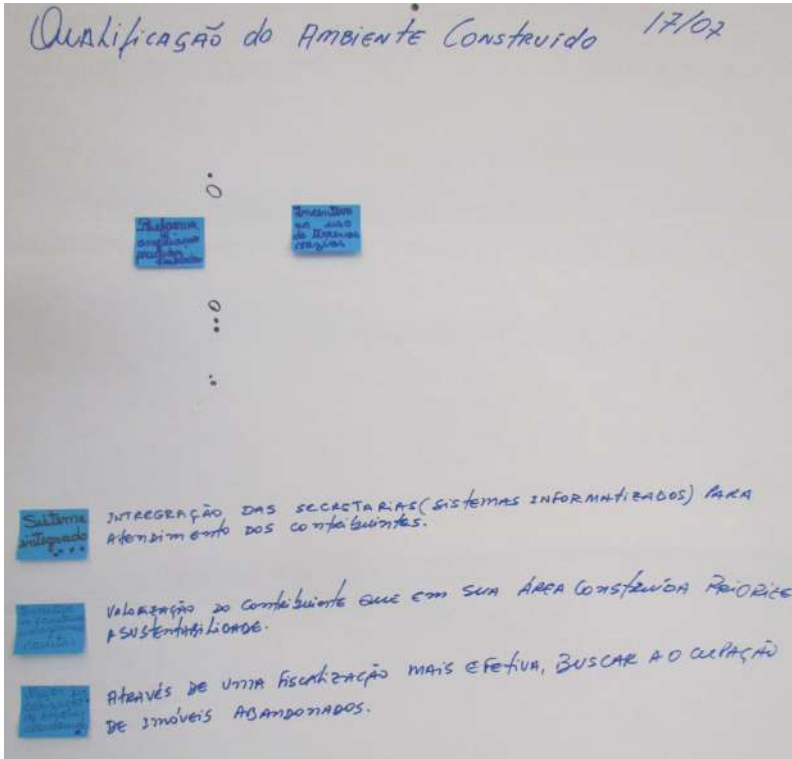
QUALIFICAÇÃO DO AMBIENTE CONSTRUIDO 17/07

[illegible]

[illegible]

Sistema integrado

INTEGRAÇÃO DAS SECRETARIAS (SISTEMAS INFORMATIZADOS) PARA ATENDIMENTO DOS CONTRIBUINTES.

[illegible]

VALORIZAÇÃO DO CONTRIBUINTE QUE EM SUA ÁREA CONSTRUIDA PRIORIZE A SUSTENTABILIDADE.

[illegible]

ATRAVÉS DE UMA FISCALIZAÇÃO MAIS EFETIVA, BUSCAR A OCUPAÇÃO DE IMÓVEIS ABANDONADOS.